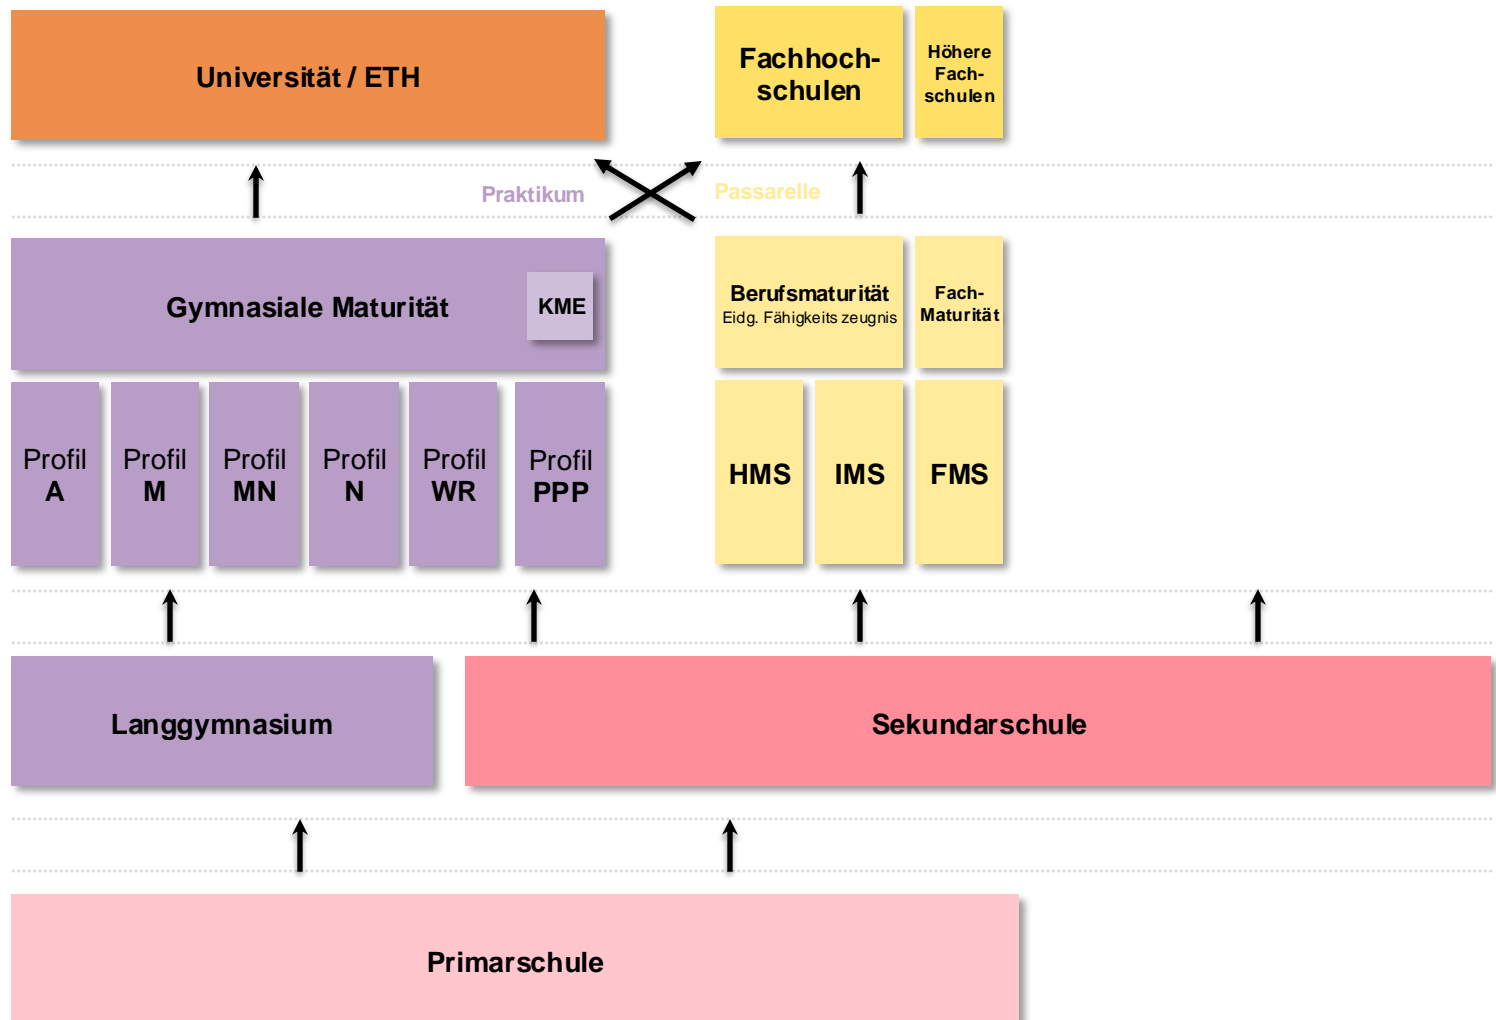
Universität / ETH

Fachhochschulen

Höhere Fachschulen

Praktikum

Passarelle

Gymnasiale Maturität

KME

Berufsmaturität
Eidg. Fähigkeitszeugnis

Fach-Maturität

Profil A

Profil M

Profil MN

Profil N

Profil WR

Profil PPP

HMS

IMS

FMS

Langgymnasium

Sekundarschule

Primarschule